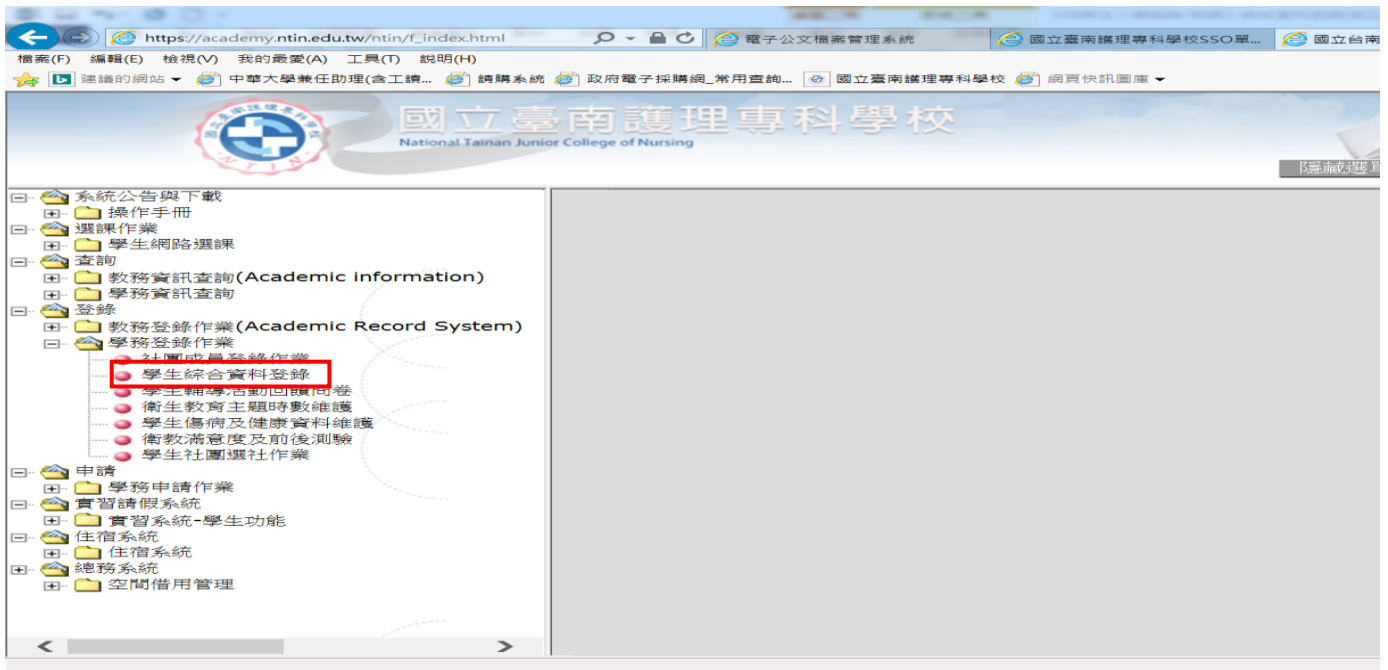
https://academy.ntin.edu.tw/ntin/f_index.html
電子公文檔案管理系統
國立臺南護理專科學校SSO單...
國立台南

檔案(F) 編輯(E) 檢視(V) 我的最愛(A) 工具(T) 說明(H)

建議的網站 ▾ 中華大學兼任助理(含工讀... 請購系統 政府電子採購網_常用查詢... 國立臺南護理專科學校 網頁快訊圖庫 ▾

國立臺南護理專科學校
National Tainan Junior College of Nursing
NTIN
隱藏選單

系統公告與下載
操作手冊
選課作業
學生網路選課
查詢
教務資訊查詢(Academic information)
學務資訊查詢
登錄
教務登錄作業(Academic Record System)
學務登錄作業
社團成員登錄作業
學生綜合資料登錄
學生輔導活動回饋問卷
衛生教育主題時數維護
學生傷病及健康資料維護
衛教滿意度及前後測驗
學生社團選社作業
申請
學務申請作業
實習請假系統
實習系統-學生功能
住宿系統
住宿系統
總務系統
空間借用管理